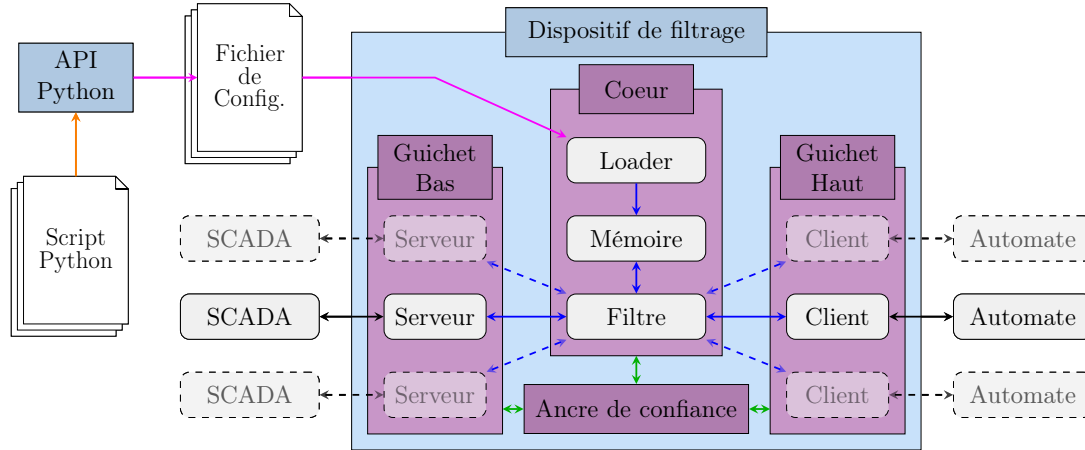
API Python

Fichier de Config.

Script Python

Dispositif de filtrage

Coeur

Loader

Mémoire

Filtre

Guichet Bas

Guichet Haut

SCADA

Serveur

Client

Automate

SCADA

Serveur

Client

Automate

SCADA

Serveur

Client

Automate

Ancre de confiance